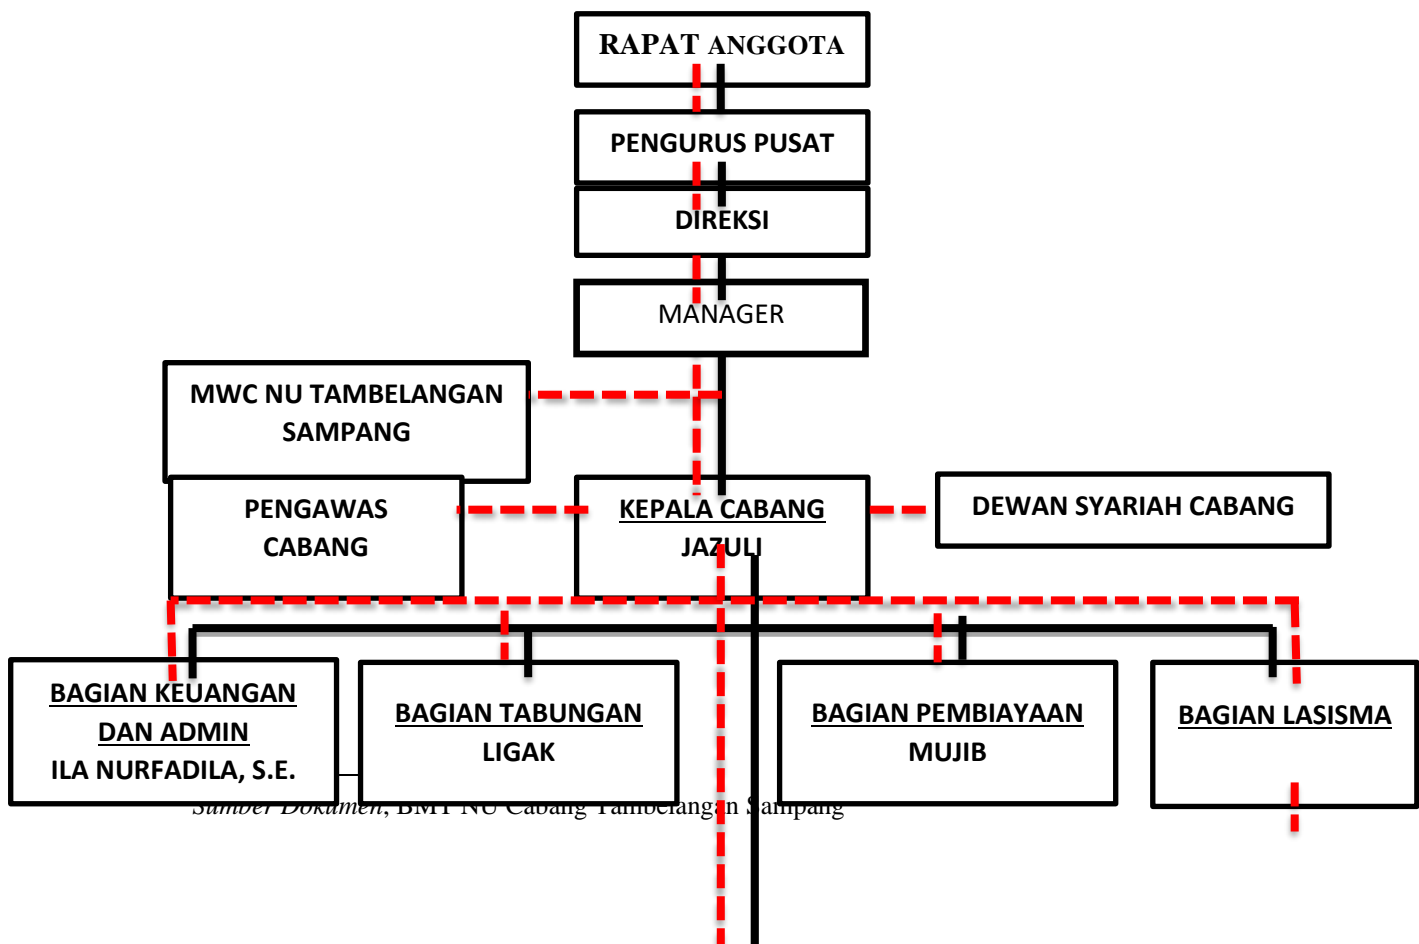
RAPAT ANGGOTA

PENGURUS PUSAT

DIREKSI

MANAGER

MWC NU TAMBELANGAN SAMPANG

PENGAWAS CABANG

KEPALA CABANG JAZULI

DEWAN SYARIAH CABANG

BAGIAN KEUANGAN DAN ADMIN ILA NURFADILA, S.E.

BAGIAN TABUNGAN LIGAK

BAGIAN PEMBIAYAAN MUJIB

BAGIAN LASISMA

Sumber Dokumen, BMT NU Cabang Tambelangan Sampang